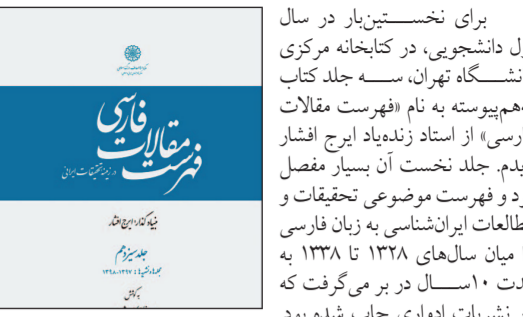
برای نخستین‌بار در سال
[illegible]ل دانشجویی، در کتابخانه مرکزی
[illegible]نشگاه تهران، سه جلد کتاب
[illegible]هم‌پیوسته به نام «فهرست مقالات
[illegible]رسی» از استاد زنده‌یاد ایرج افشار
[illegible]یدم. جلد نخست آن بسیار مفصل
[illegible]ود و فهرست موضوعی تحقیقات و
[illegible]طالعات ایران‌شناسی به زبان فارسی
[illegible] میان سال‌های ۱۳۲۸ تا ۱۳۳۸ به
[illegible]دت ۱۰ سال در بر می‌گرفت که
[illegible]

فهرست مقالات فارسی
در زمینهٔ تحقیقات ایرانی
بنیادگذار: ایرج افشار
جلد سیزدهم
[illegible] ۱۳۹۷-۱۳۹۸
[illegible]